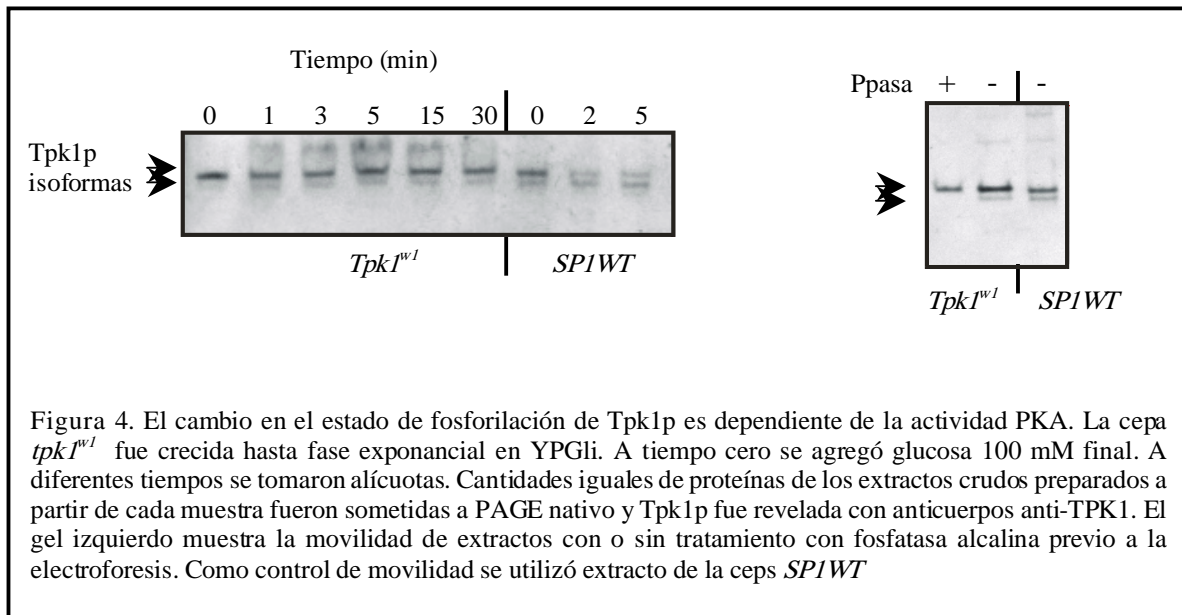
Tiempo (min)

0 1 3 5 15 30 0 2 5

Tpk1p isoformas

*Tpk1$^{w1}$* *SP1WT*

Ppasa + - -

*Tpk1$^{w1}$* *SP1WT*

Figura 4. El cambio en el estado de fosforilación de Tpk1p es dependiente de la actividad PKA. La cepa *tpk1$^{w1}$* fue crecida hasta fase exponancial en YPGli. A tiempo cero se agregó glucosa 100 mM final. A diferentes tiempos se tomaron alícuotas. Cantidades iguales de proteínas de los extractos crudos preparados a partir de cada muestra fueron sometidas a PAGE nativo y Tpk1p fue revelada con anticuerpos anti-TPK1. El gel izquierdo muestra la movilidad de extractos con o sin tratamiento con fosfatasa alcalina previo a la electroforesis. Como control de movilidad se utilizó extracto de la ceps *SP1WT*